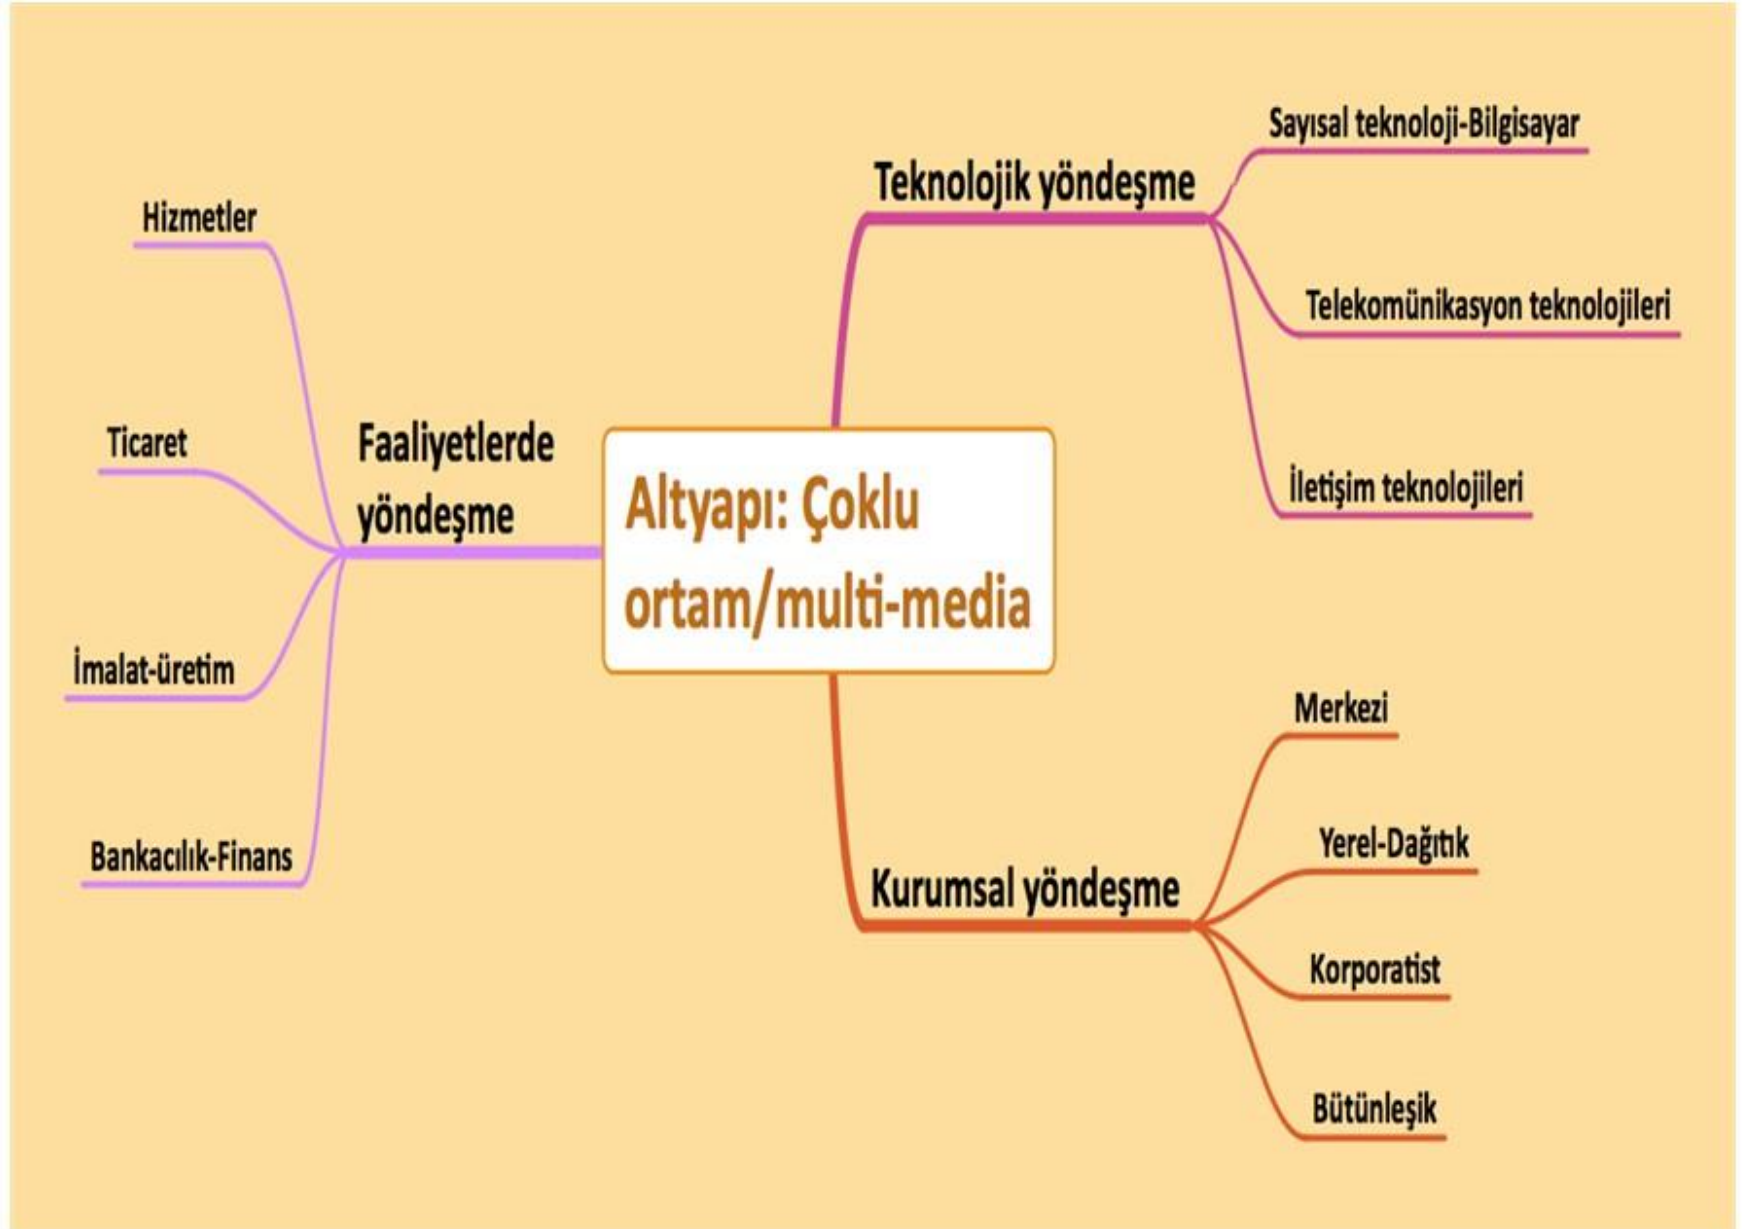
Altyapı: Çoklu ortam/multi-media

Teknolojik yöndeşme

Sayısal teknoloji-Bilgisayar

Telekomünikasyon teknolojileri

İletişim teknolojileri

Faaliyetlerde yöndeşme

Hizmetler

Ticaret

İmalat-üretim

Bankacılık-Finans

Kurumsal yöndeşme

Merkezi

Yerel-Dağıtık

Korporatist

Bütünleşik